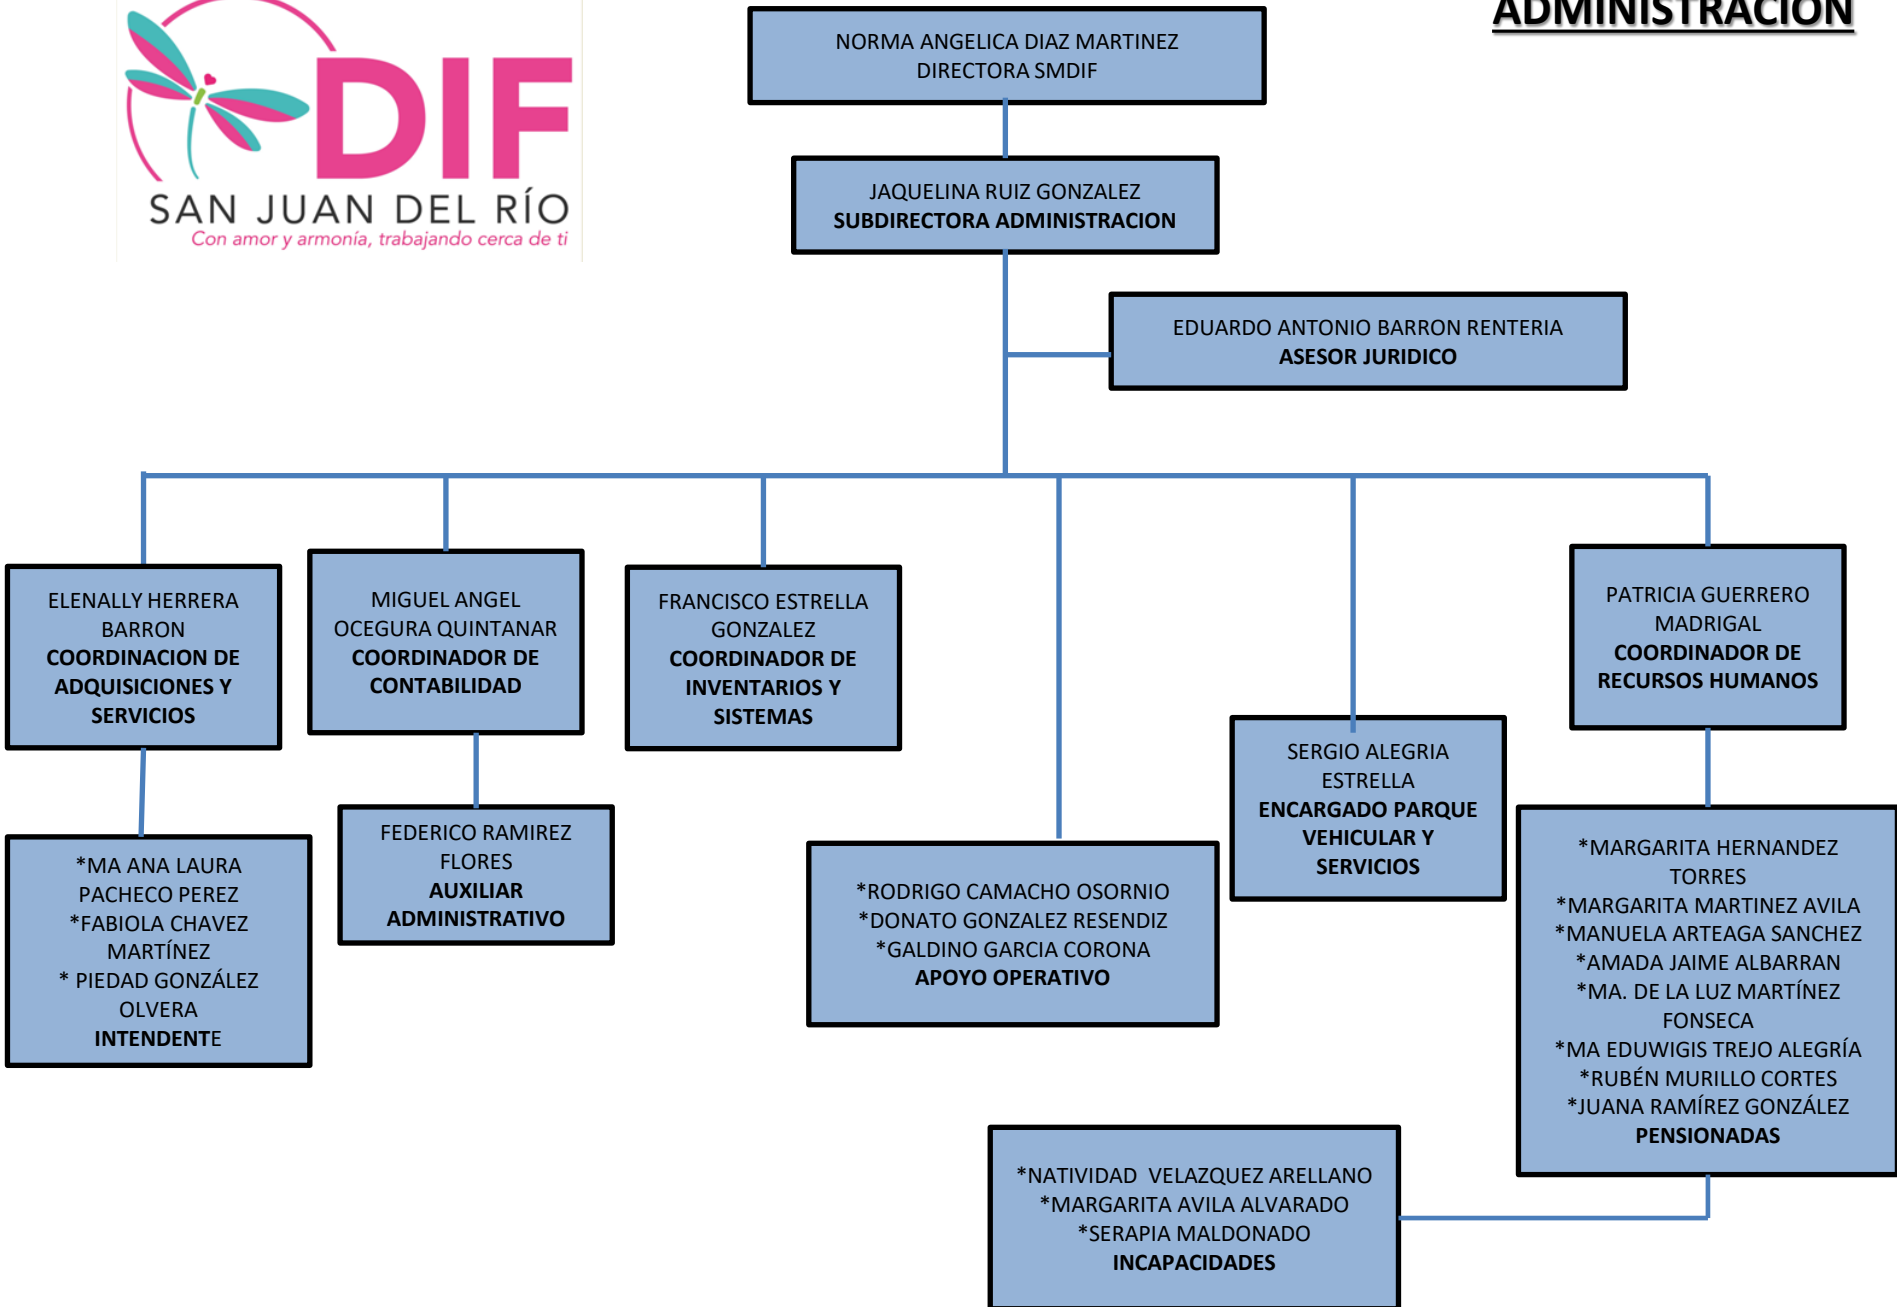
DIF
SAN JUAN DEL RÍO
Con amor y armonía, trabajando cerca de ti

ADMINISTRACION

NORMA ANGELICA DIAZ MARTINEZ
DIRECTORA SMDIF

JAQUELINA RUIZ GONZALEZ
SUBDIRECTORA ADMINISTRACION

EDUARDO ANTONIO BARRON RENTERIA
ASESOR JURIDICO

ELENALLY HERRERA BARRON
COORDINACION DE ADQUISICIONES Y SERVICIOS

MIGUEL ANGEL OCEGURA QUINTANAR
COORDINADOR DE CONTABILIDAD

FRANCISCO ESTRELLA GONZALEZ
COORDINADOR DE INVENTARIOS Y SISTEMAS

PATRICIA GUERRERO MADRIGAL
COORDINADOR DE RECURSOS HUMANOS

SERGIO ALEGRIA ESTRELLA
ENCARGADO PARQUE VEHICULAR Y SERVICIOS

*MA ANA LAURA PACHECO PEREZ
*FABIOLA CHAVEZ MARTÍNEZ
* PIEDAD GONZÁLEZ OLVERA
INTENDENTE

FEDERICO RAMIREZ FLORES
AUXILIAR ADMINISTRATIVO

*RODRIGO CAMACHO OSORNIO
*DONATO GONZALEZ RESENDIZ
*GALDINO GARCIA CORONA
APOYO OPERATIVO

*MARGARITA HERNANDEZ TORRES
*MARGARITA MARTINEZ AVILA
*MANUELA ARTEAGA SANCHEZ
*AMADA JAIME ALBARRAN
*MA. DE LA LUZ MARTÍNEZ FONSECA
*MA EDUWIGIS TREJO ALEGRÍA
*RUBÉN MURILLO CORTES
*JUANA RAMÍREZ GONZÁLEZ
PENSIONADAS

*NATIVIDAD VELAZQUEZ ARELLANO
*MARGARITA AVILA ALVARADO
*SERAPIA MALDONADO
INCAPACIDADES